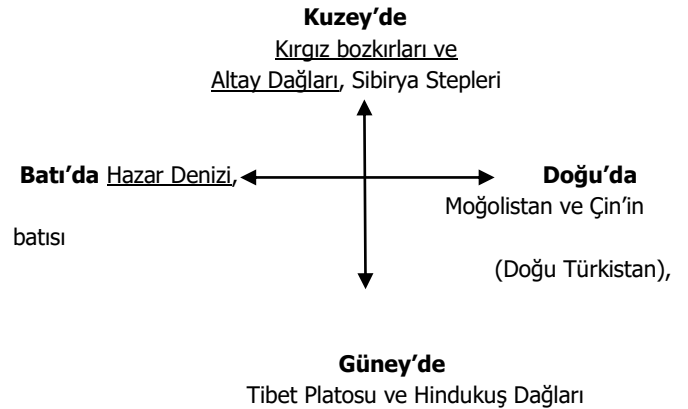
**Kuzey'de**
Kırgız bozkırları ve
Altay Dağları, Sibirya Stepleri

**Batı'da** Hazar Denizi,

**Doğu'da**
Moğolistan ve Çin'in

batısı

(Doğu Türkistan),

**Güney'de**
Tibet Platosu ve Hindukuş Dağları